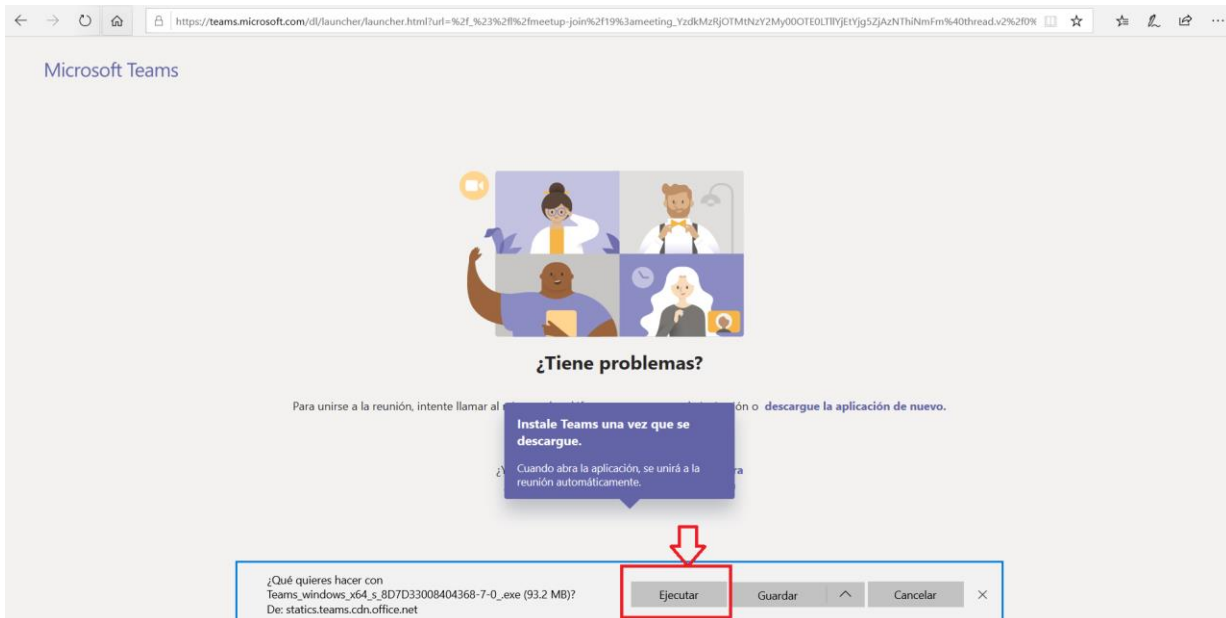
https://teams.microsoft.com/dl/launcher/launcher.html?url=%2f_%23%2fl%2fmeetup-join%2f19%3ameeting_YzdkMzRjOTMtNzY2My00OTE0LTllYjEtYjg5ZjAzNThiNmFm%40thread.v2%2f0%

Microsoft Teams

¿Tiene problemas?

Para unirse a la reunión, intente llamar al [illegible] ón o descargue la aplicación de nuevo.

¿V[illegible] ra

Instale Teams una vez que se descargue.

Cuando abra la aplicación, se unirá a la reunión automáticamente.

¿Qué quieres hacer con Teams_windows_x64_s_8D7D33008404368-7-0_.exe (93.2 MB)?
De: statics.teams.cdn.office.net

Ejecutar

Guardar

Cancelar